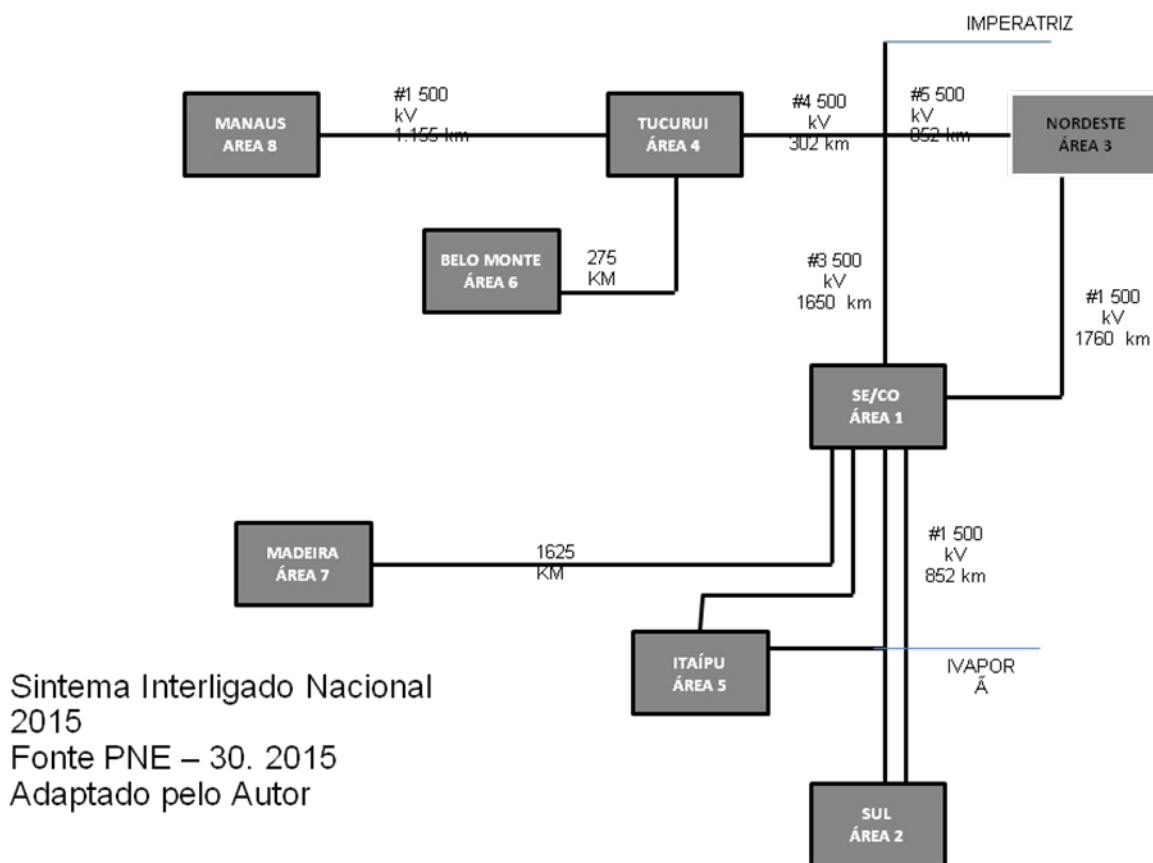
IMPERATRIZ

MANAUS
AREA 8

#1 500
kV
1.155 km

TUCURUI
ÁREA 4

#4 500
kV
302 km

#5 500
kV
852 km

NORDESTE
ÁREA 3

BELO MONTE
ÁREA 6

275
KM

#3 500
kV
1650 km

#1 500
kV
1760 km

SE/CO
ÁREA 1

MADEIRA
ÁREA 7

1625
KM

#1 500
kV
852 km

ITAÍPU
ÁREA 5

IVAPOR
Ã

Sintema Interligado Nacional
2015
Fonte PNE – 30. 2015
Adaptado pelo Autor

SUL
ÁREA 2